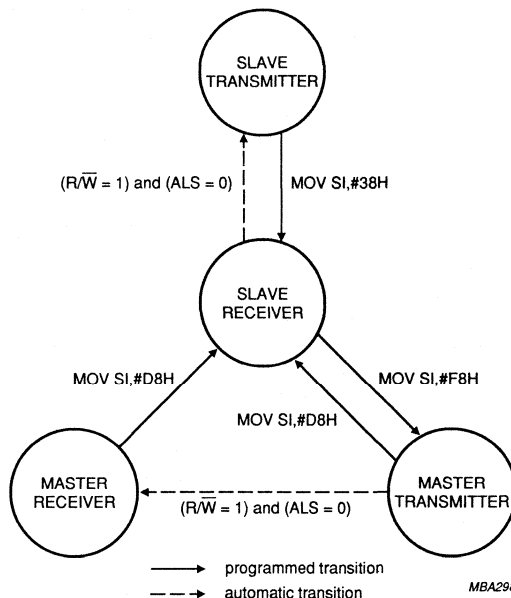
SLAVE TRANSMITTER

$(R/\overline{W} = 1)$ and (ALS = 0)

MOV SI,#38H

SLAVE RECEIVER

MOV SI,#D8H

MOV SI,#F8H

MOV SI,#D8H

MASTER RECEIVER

MASTER TRANSMITTER

$(R/\overline{W} = 1)$ and (ALS = 0)

programmed transition

automatic transition

MBA29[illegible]